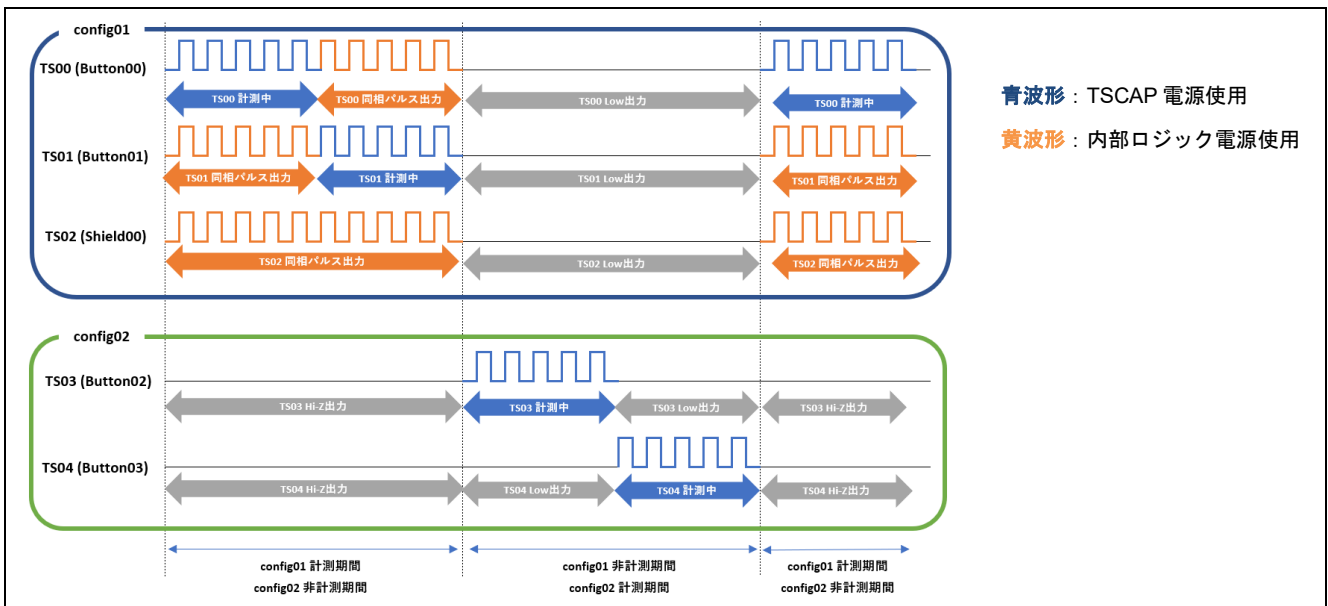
config01

TS00 (Button00)

TS00 計測中 TS00 同相パルス出力 TS00 Low出力 TS00 計測中

TS01 (Button01)

TS01 同相パルス出力 TS01 計測中 TS01 Low出力 TS01 同相パルス出力

TS02 (Shield00)

TS02 同相パルス出力 TS02 Low出力 TS02 同相パルス出力

config02

TS03 (Button02)

TS03 Hi-Z出力 TS03 計測中 TS03 Low出力 TS03 Hi-Z出力

TS04 (Button03)

TS04 Hi-Z出力 TS04 Low出力 TS04 計測中 TS04 Hi-Z出力

config01 計測期間
config02 非計測期間

config01 非計測期間
config02 計測期間

config01 計測期間
config02 非計測期間

青波形：TSCAP 電源使用

黄波形：内部ロジック電源使用